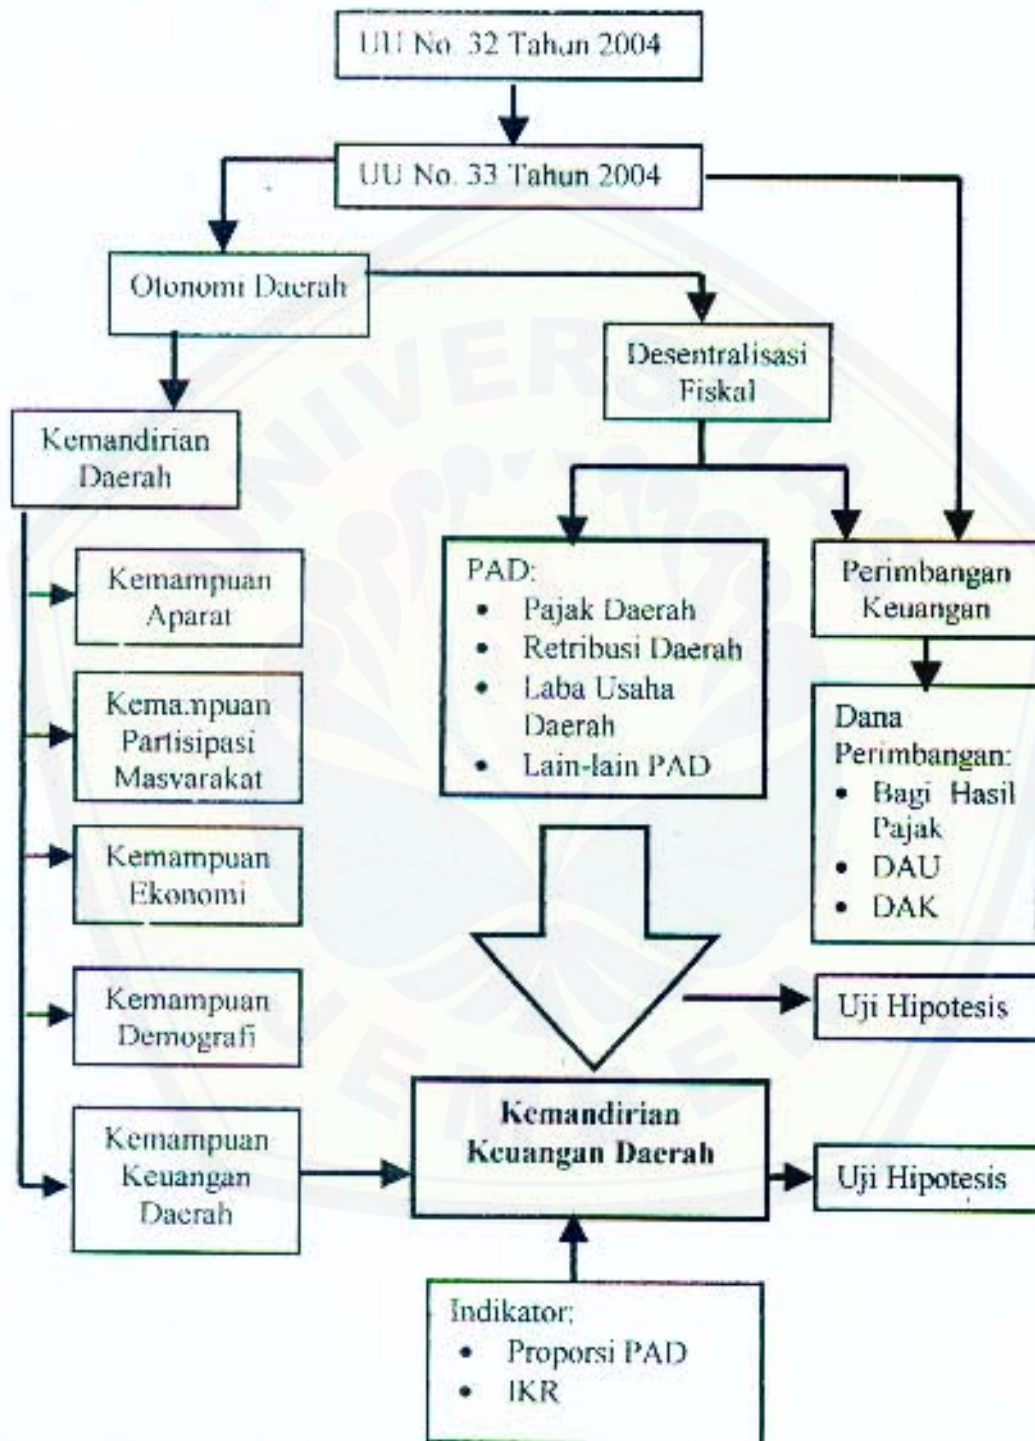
UU No. 32 Tahun 2004

UU No. 33 Tahun 2004

Otonomi Daerah

Desentralisasi Fiskal

Kemandirian Daerah

Kemampuan Aparat

Kemampuan Partisipasi Masyarakat

Kemampuan Ekonomi

Kemampuan Demografi

Kemampuan Keuangan Daerah

PAD:
• Pajak Daerah
• Retribusi Daerah
• Laba Usaha Daerah
• Lain-lain PAD

Perimbangan Keuangan

Dana Perimbangan:
• Bagi Hasil Pajak
• DAU
• DAK

Uji Hipotesis

Kemandirian Keuangan Daerah

Uji Hipotesis

Indikator:
• Proporsi PAD
• IKR